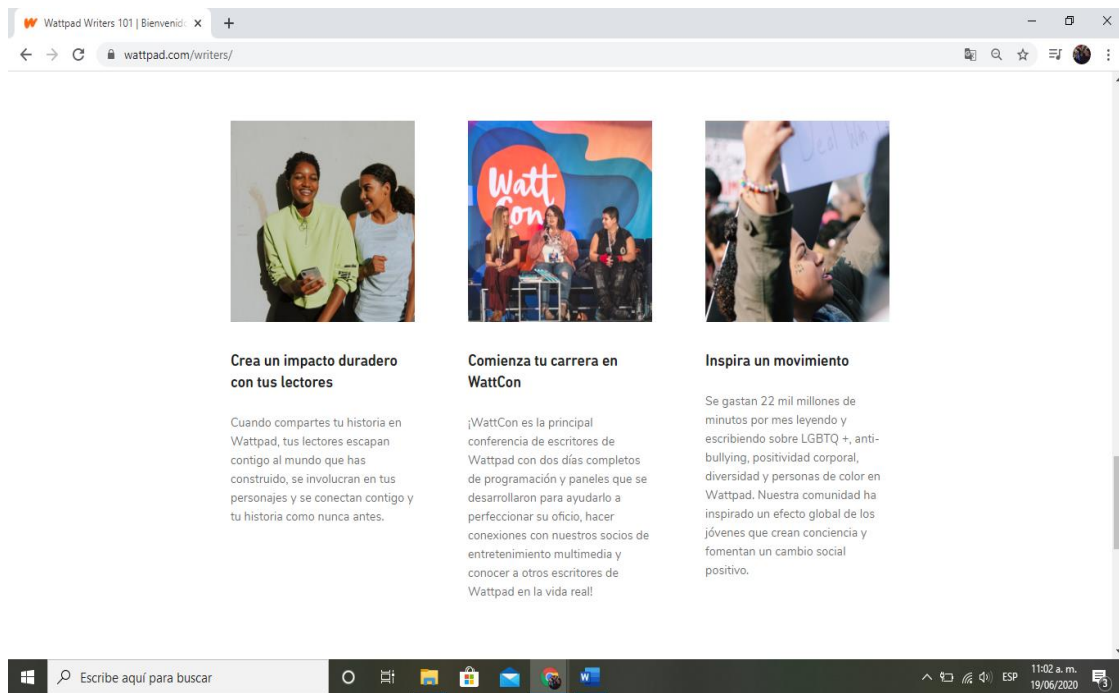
Wattpad Writers 101 | Bienvenid ×

wattpad.com/writers/

Watt Con

Crea un impacto duradero con tus lectores

Cuando compartes tu historia en Wattpad, tus lectores escapan contigo al mundo que has construido, se involucran en tus personajes y se conectan contigo y tu historia como nunca antes.

Comienza tu carrera en WattCon

¡WattCon es la principal conferencia de escritores de Wattpad con dos días completos de programación y paneles que se desarrollaron para ayudarlo a perfeccionar su oficio, hacer conexiones con nuestros socios de entretenimiento multimedia y conocer a otros escritores de Wattpad en la vida real!

Inspira un movimiento

Se gastan 22 mil millones de minutos por mes leyendo y escribiendo sobre LGBTQ +, anti-bullying, positividad corporal, diversidad y personas de color en Wattpad. Nuestra comunidad ha inspirado un efecto global de los jóvenes que crean conciencia y fomentan un cambio social positivo.

Escribe aquí para buscar

ESP 11:02 a. m. 19/06/2020